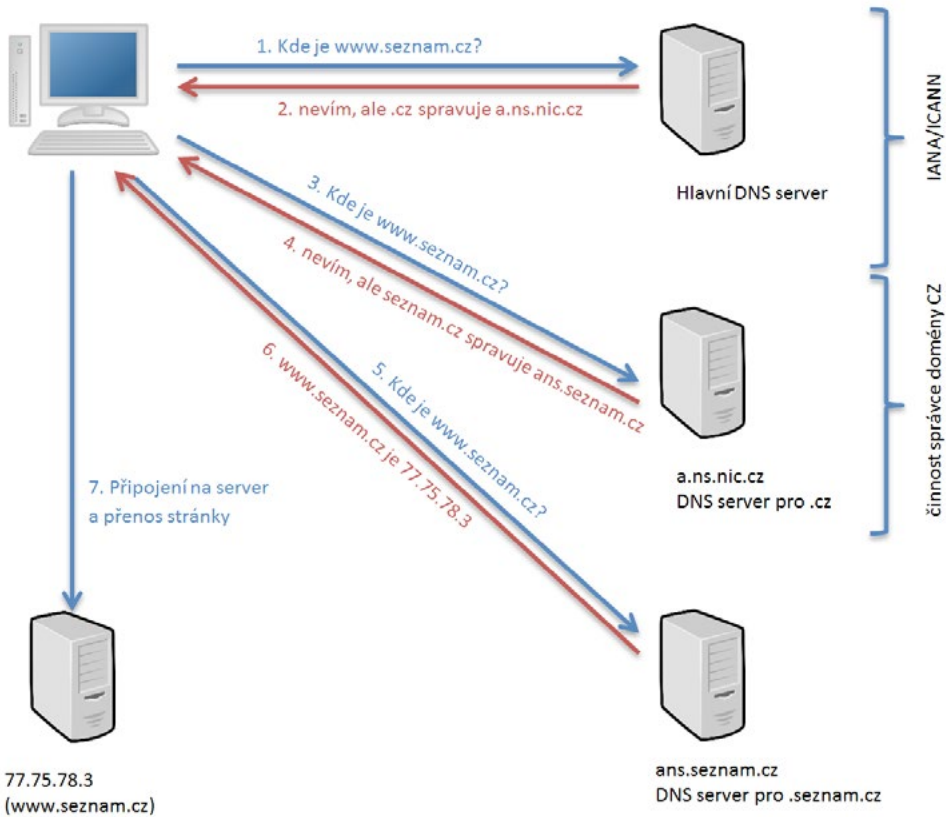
1. Kde je www.seznam.cz?

2. nevím, ale .cz spravuje a.ns.nic.cz

Hlavní DNS server

IANA/ICANN

3. Kde je www.seznam.cz?

4. nevím, ale seznam.cz spravuje ans.seznam.cz

činnost správce domény CZ

a.ns.nic.cz
DNS server pro .cz

5. Kde je www.seznam.cz?

6. www.seznam.cz je 77.75.78.3

7. Připojení na server a přenos stránky

77.75.78.3
(www.seznam.cz)

ans.seznam.cz
DNS server pro .seznam.cz